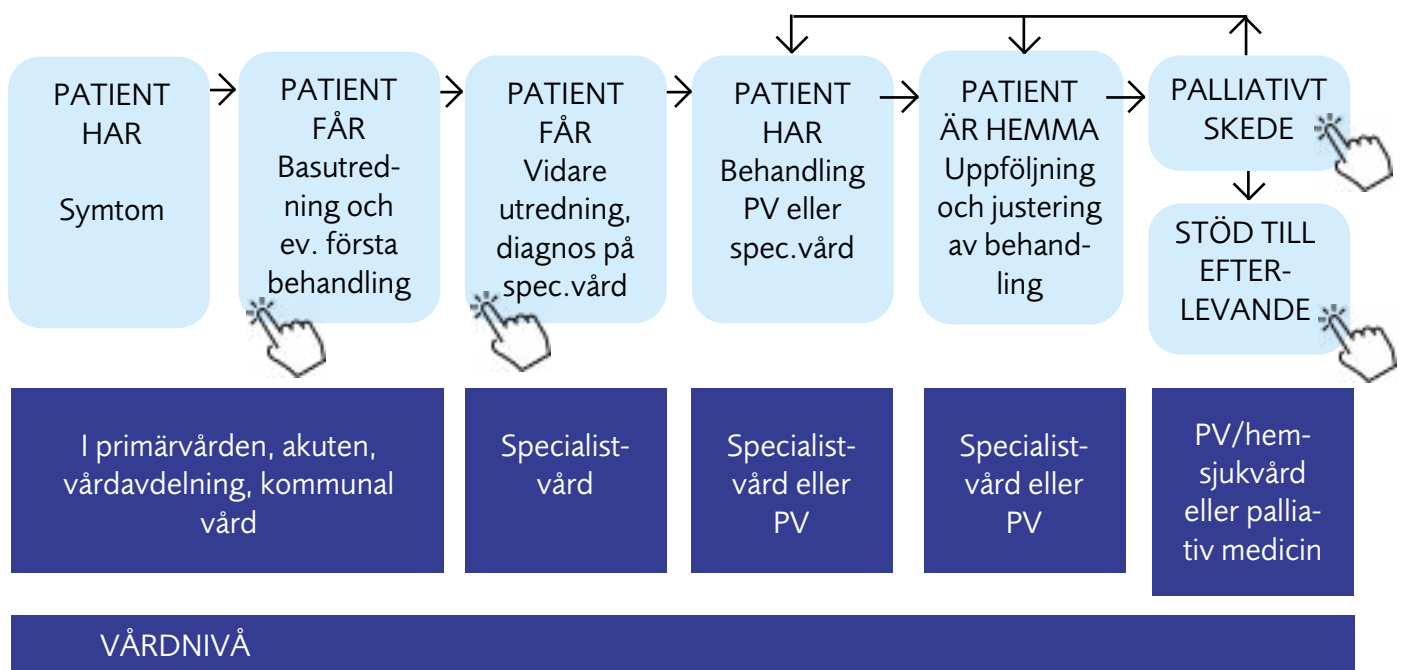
PATIENT HAR

Symtom

PATIENT FÅR Basutredning och ev. första behandling

PATIENT FÅR Vidare utredning, diagnos på spec.vård

PATIENT HAR Behandling PV eller spec.vård

PATIENT ÄR HEMMA Uppföljning och justering av behandling

PALLIATIVT SKEDE

STÖD TILL EFTERLEVANDE

I primärvården, akuten, vårdavdelning, kommunal vård

Specialistvård

Specialistvård eller PV

Specialistvård eller PV

PV/hemsjukvård eller palliativ medicin

VÅRDNIVÅ